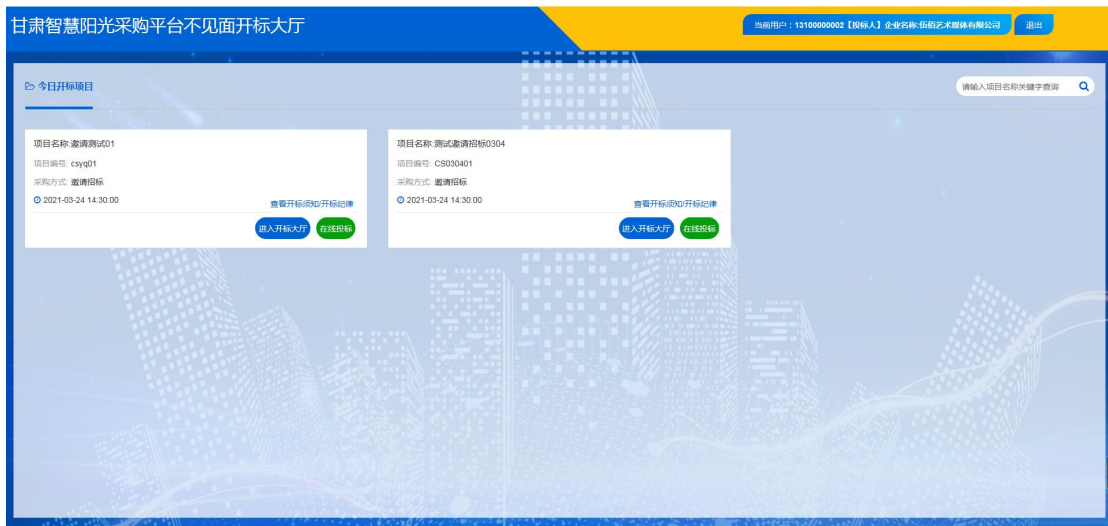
甘肃智慧阳光采购平台不见面开标大厅

当前用户：13100000002【投标人】企业名称:伍佰艺术媒体有限公司 退出

今日开标项目

请输入项目名称关键字查询

项目名称:邀请测试01
项目编号: csyq01
采购方式: 邀请招标
2021-03-24 14:30:00
查看开标须知/开标纪律
进入开标大厅 在线投标

项目名称:测试邀请招标0304
项目编号: CS030401
采购方式: 邀请招标
2021-03-24 14:30:00
查看开标须知/开标纪律
进入开标大厅 在线投标